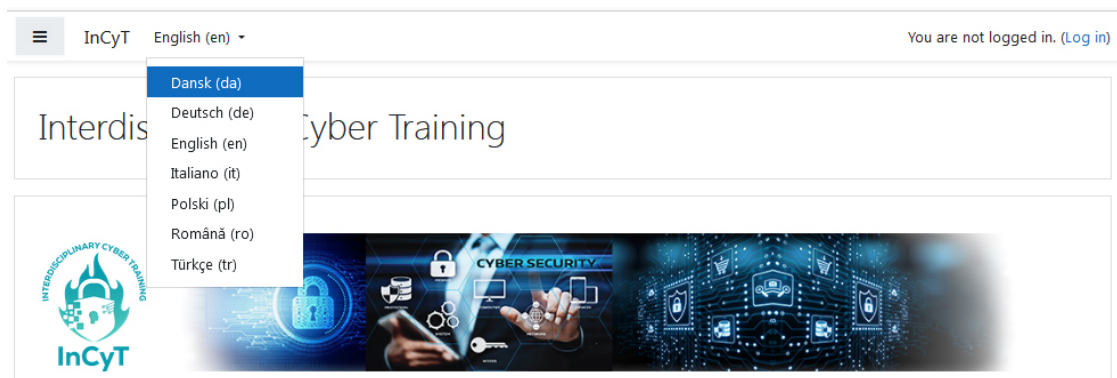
InCyT English (en)

You are not logged in. (Log in)

Dansk (da)
Deutsch (de)
English (en)
Italiano (it)
Polski (pl)
Română (ro)
Türkçe (tr)

Interdis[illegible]yber Training

INTERDISCIPLINARY CYBER TRAINING

InCyT

CYBER SECURITY